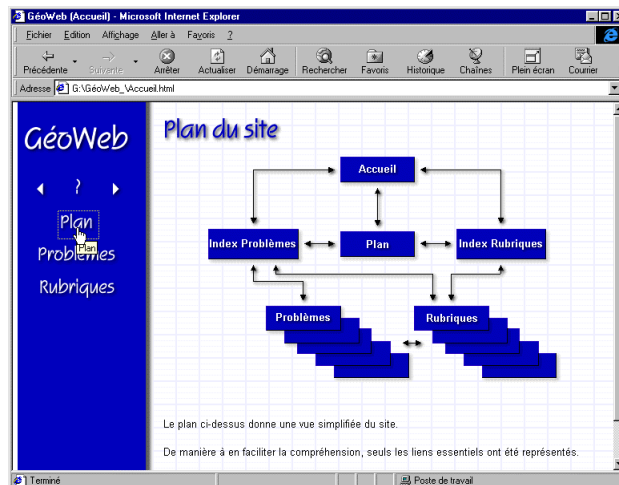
GéoWeb (Accueil) - Microsoft Internet Explorer

Fichier Edition Affichage Aller à Favoris ?

Précédente Suivante Arrêter Actualiser Démarrage Rechercher Favoris Historique Chaînes Plein écran Courrier

Adresse G:\GéoWeb_\Accueil.html

GéoWeb

◀ ? ▶

Plan

Plan

Problèmes

Rubriques

Plan du site

Accueil

Index Problèmes

Plan

Index Rubriques

Problèmes

Rubriques

Le plan ci-dessus donne une vue simplifiée du site.

De manière à en faciliter la compréhension, seuls les liens essentiels ont été représentés.

Terminé

Poste de travail